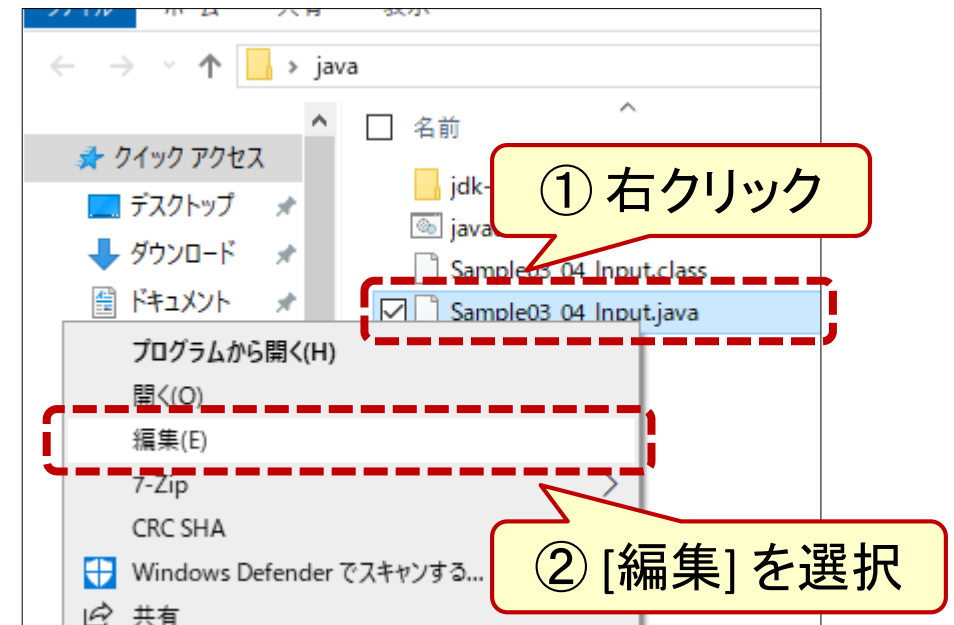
ファイル　ホーム　共有　表示

java

名前

クイック アクセス

デスクトップ

ダウンロード

ドキュメント

jdk-

java

Sample03_04_Input.class

Sample03_04_Input.java

① 右クリック

プログラムから開く(H)

開く(O)

編集(E)

7-Zip

CRC SHA

Windows Defender でスキャンする...

共有

② [編集] を選択